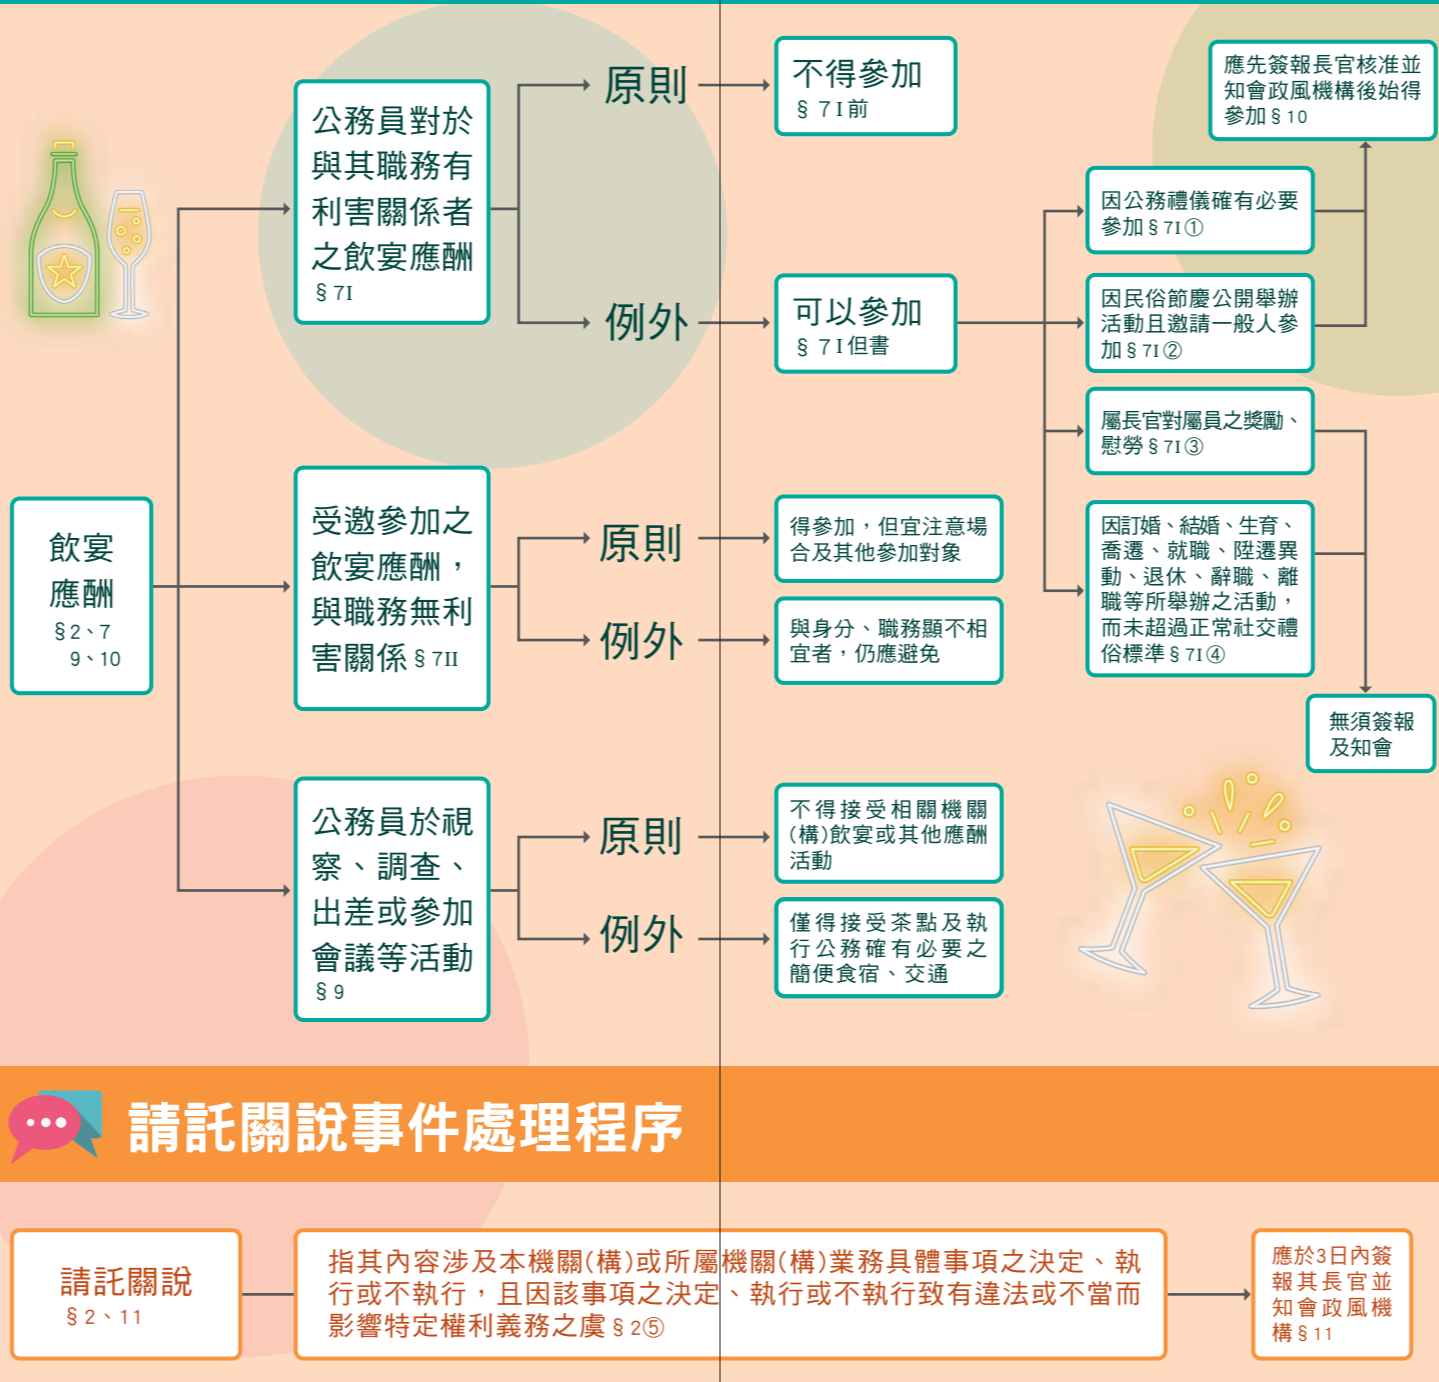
飲宴應酬
§2、7
9、10

公務員對於與其職務有利害關係者之飲宴應酬
§7I

原則

不得參加
§7I前

例外

可以參加
§7I但書

應先簽報長官核准並知會政風機構後始得參加§10

因公務禮儀確有必要參加§7I①

因民俗節慶公開舉辦活動且邀請一般人參加§7I②

屬長官對屬員之獎勵、慰勞§7I③

因訂婚、結婚、生育、喬遷、就職、陞遷異動、退休、辭職、離職等所舉辦之活動，而未超過正常社交禮俗標準§7I④

無須簽報及知會

受邀參加之飲宴應酬，與職務無利害關係§7II

原則

得參加，但宜注意場合及其他參加對象

例外

與身分、職務顯不相宜者，仍應避免

公務員於視察、調查、出差或參加會議等活動
§9

原則

不得接受相關機關(構)飲宴或其他應酬活動

例外

僅得接受茶點及執行公務確有必要之簡便食宿、交通

請託關說事件處理程序

請託關說
§2、11

指其內容涉及本機關(構)或所屬機關(構)業務具體事項之決定、執行或不執行，且因該事項之決定、執行或不執行致有違法或不當而影響特定權利義務之虞§2⑤

應於3日內簽報其長官並知會政風機構§11